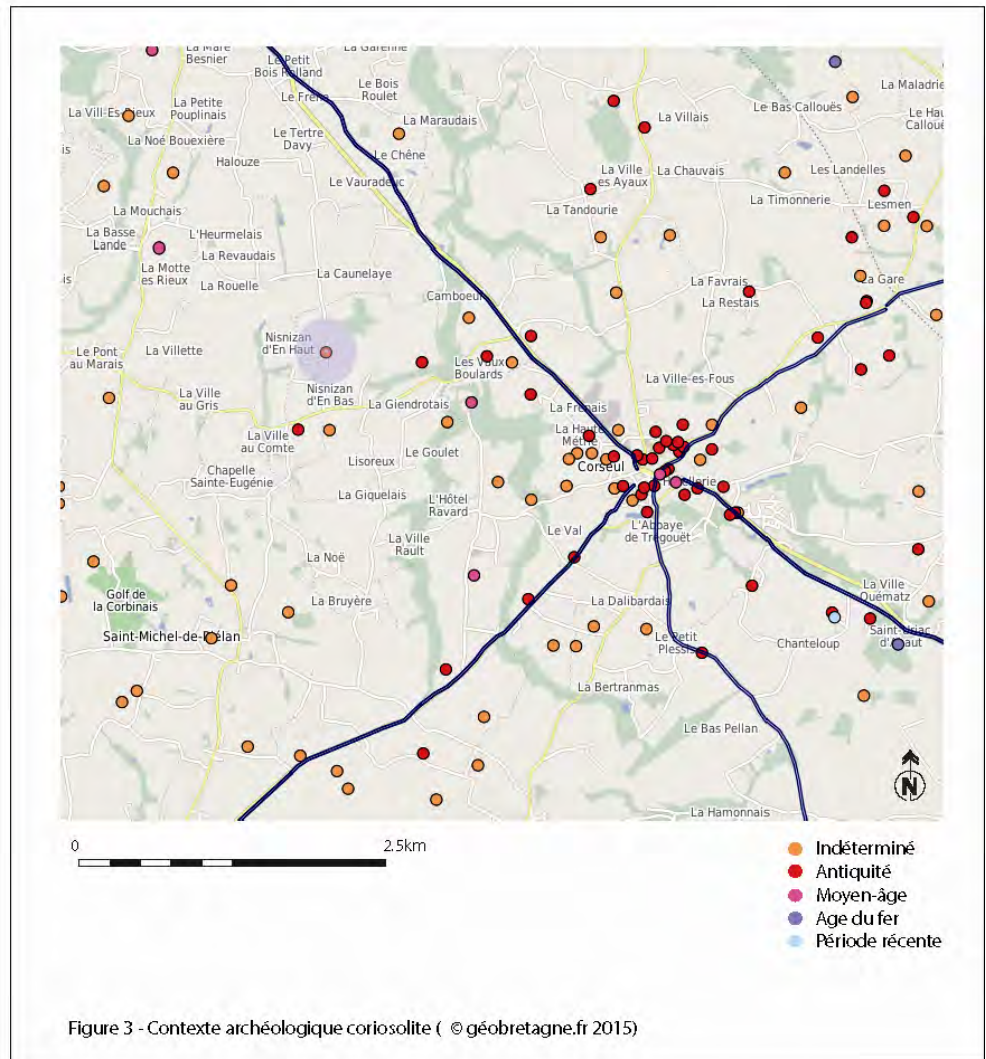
La Mare Besnier
La Garenne
Le Petit Bois Rolland
Le Bois Roulet
La Maladrie
La Vill-Es-Rieux
La Petite Pouplinais
Le Frêne
La Villais
Le Bas-Callouës
Le Haut Callouë
La Noë Bouexière
Le Tertre Davy
La Maraudais
Halouze
Le Chêne
La Ville es Ayaux
La Chauvais
Les Landelles
Le Vauradeuc
Lesmen
La Mouchais
La Tandourie
La Timonnerie
L'Heurmelais
La Basse Lande
La Motte es Rieux
La Revaudais
La Caunelaye
La Favrais
La Rouelle
La Gare
Camboeuf
La Restais
Nisnizan d'En Haut
Le Pont au Marais
La Villette
Les Vaux Boulards
Nisnizan d'En Bas
La Ville-es-Fous
La Ville au Gris
La Giendrotais
La Frenais
La Ville au Comte
Le Goulet
La Haute Methe
Lisoreux
Corseul
Chapelle Sainte-Eugénie
La Giquelais
L'Hôtel Ravard
La Ville Rault
Le Val
L'Abbaye de Trégouët
La Noë
Golf de la Corbinais
La Bruyère
La Dalibardais
La Ville Quématz
Saint-Michel-de-Plélan
Le Petit Plessis
Chanteloup
Saint-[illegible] d'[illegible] Haut
La Bertranmas
Le Bas Pellan
La Hamonnais
N
0
2.5km
Indéterminé
Antiquité
Moyen-âge
Age du fer
Période récente
Figure 3 - Contexte archéologique coriosolite ( © géobretagne.fr 2015)